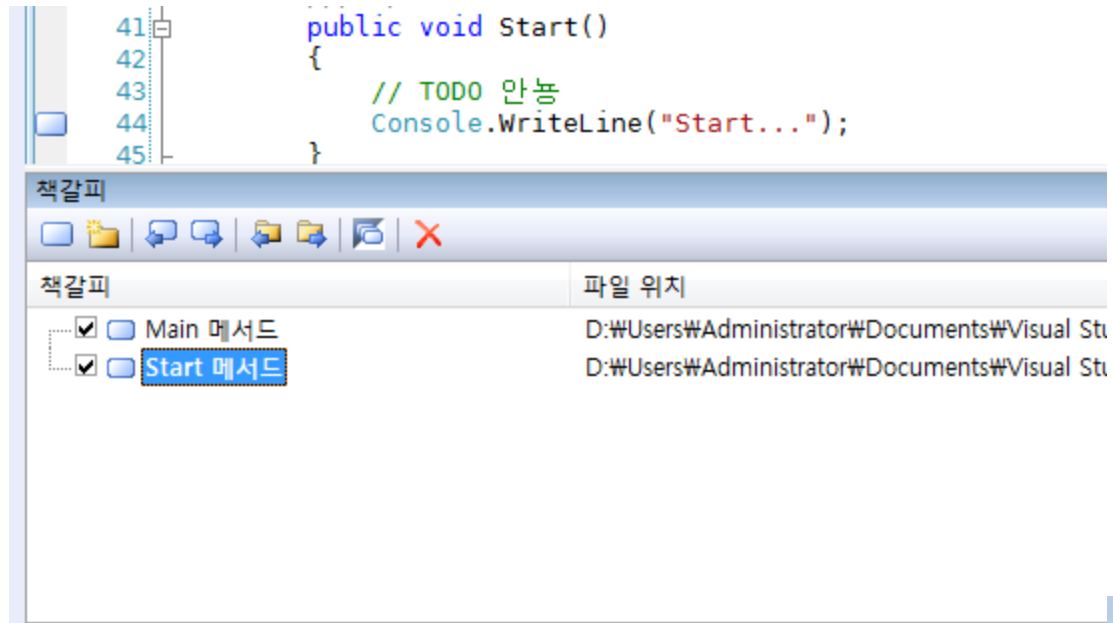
41 public void Start()
42 {
43 // TODO 안농
44 Console.WriteLine("Start...");
45 }

책갈피

| 책갈피 | 파일 위치 |
|---|---|
| Main 메서드 | D:₩Users₩Administrator₩Documents₩Visual Stu |
| Start 메서드 | D:₩Users₩Administrator₩Documents₩Visual Stu |